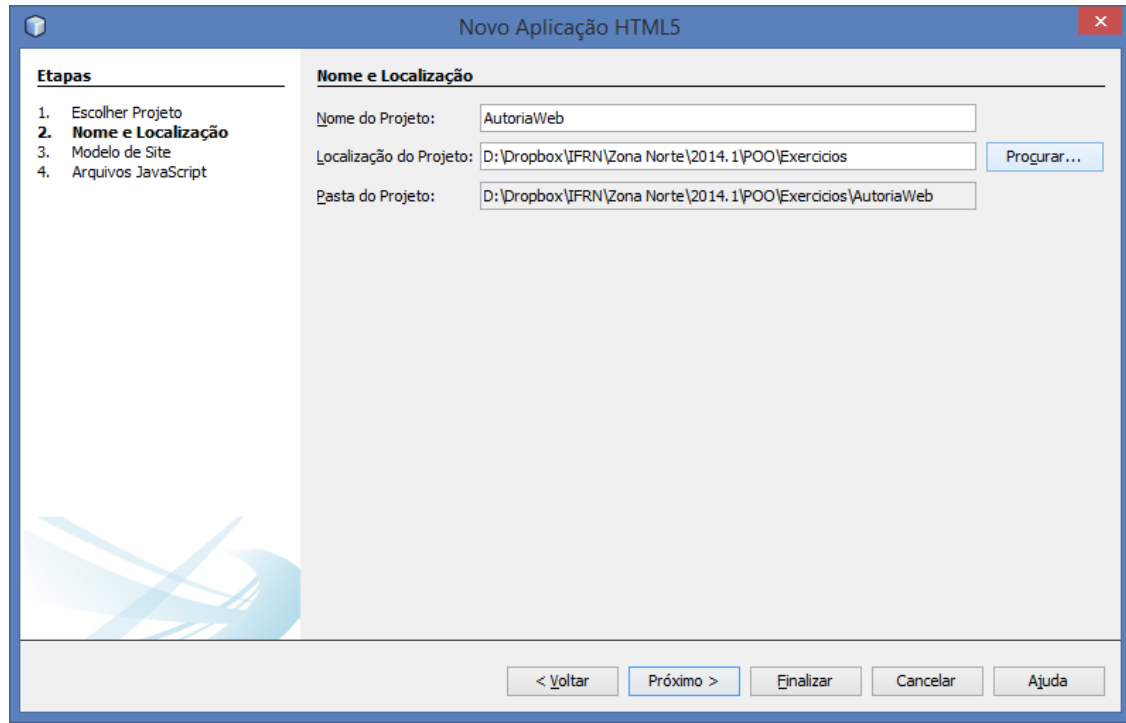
Novo Aplicação HTML5

Etapas

1. Escolher Projeto
2. Nome e Localização
3. Modelo de Site
4. Arquivos JavaScript

Nome e Localização

Nome do Projeto: AutoriaWeb

Localização do Projeto: D:\Dropbox\IFRN\Zona Norte\2014.1\POO\Exercicios

Procurar...

Pasta do Projeto: D:\Dropbox\IFRN\Zona Norte\2014.1\POO\Exercicios\AutoriaWeb

< Voltar | Próximo > | Finalizar | Cancelar | Ajuda